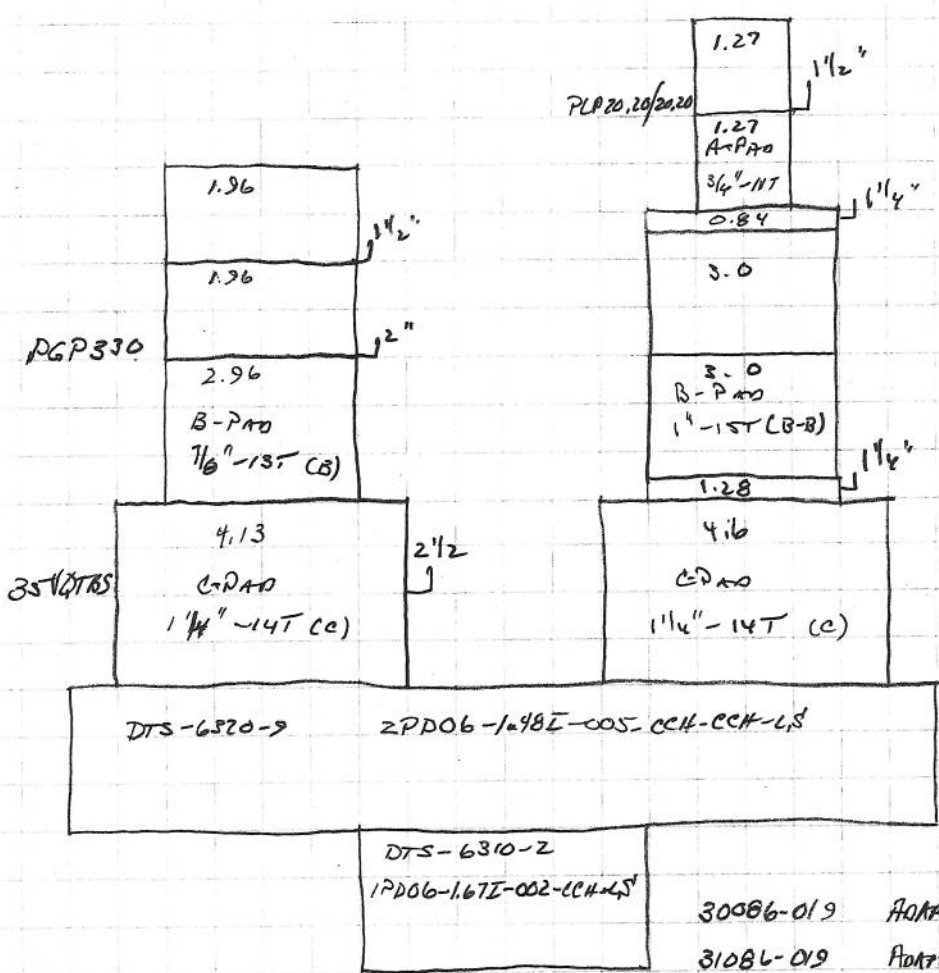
1.27

$1\frac{1}{2}$"

PLP20,20/2020

1.27
A-PAD
$\frac{3}{4}$"-11T

0.84

$1\frac{1}{4}$"

3.0

3.0
B-PAD
$1\frac{1}{4}$"-15T (B-B)

$1\frac{1}{4}$"

1.28

4.16
C-PAD
$1\frac{1}{4}$"-14T (C)

1.96

$1\frac{1}{2}$"

1.96

PGP330

2"

2.96
B-PAD
$\frac{7}{8}$"-13T (B)

4.13
C-PAD
$1\frac{1}{4}$"-14T (C)

35VQTBS

$2\frac{1}{2}$

DTS-6320-9 2PD06-1.48I-005-CCH-CCH-LS

DTS-6310-2
1PD06-1.67I-002-CCH-LS

30086-019 ADAP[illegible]

31086-019 ADAP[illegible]